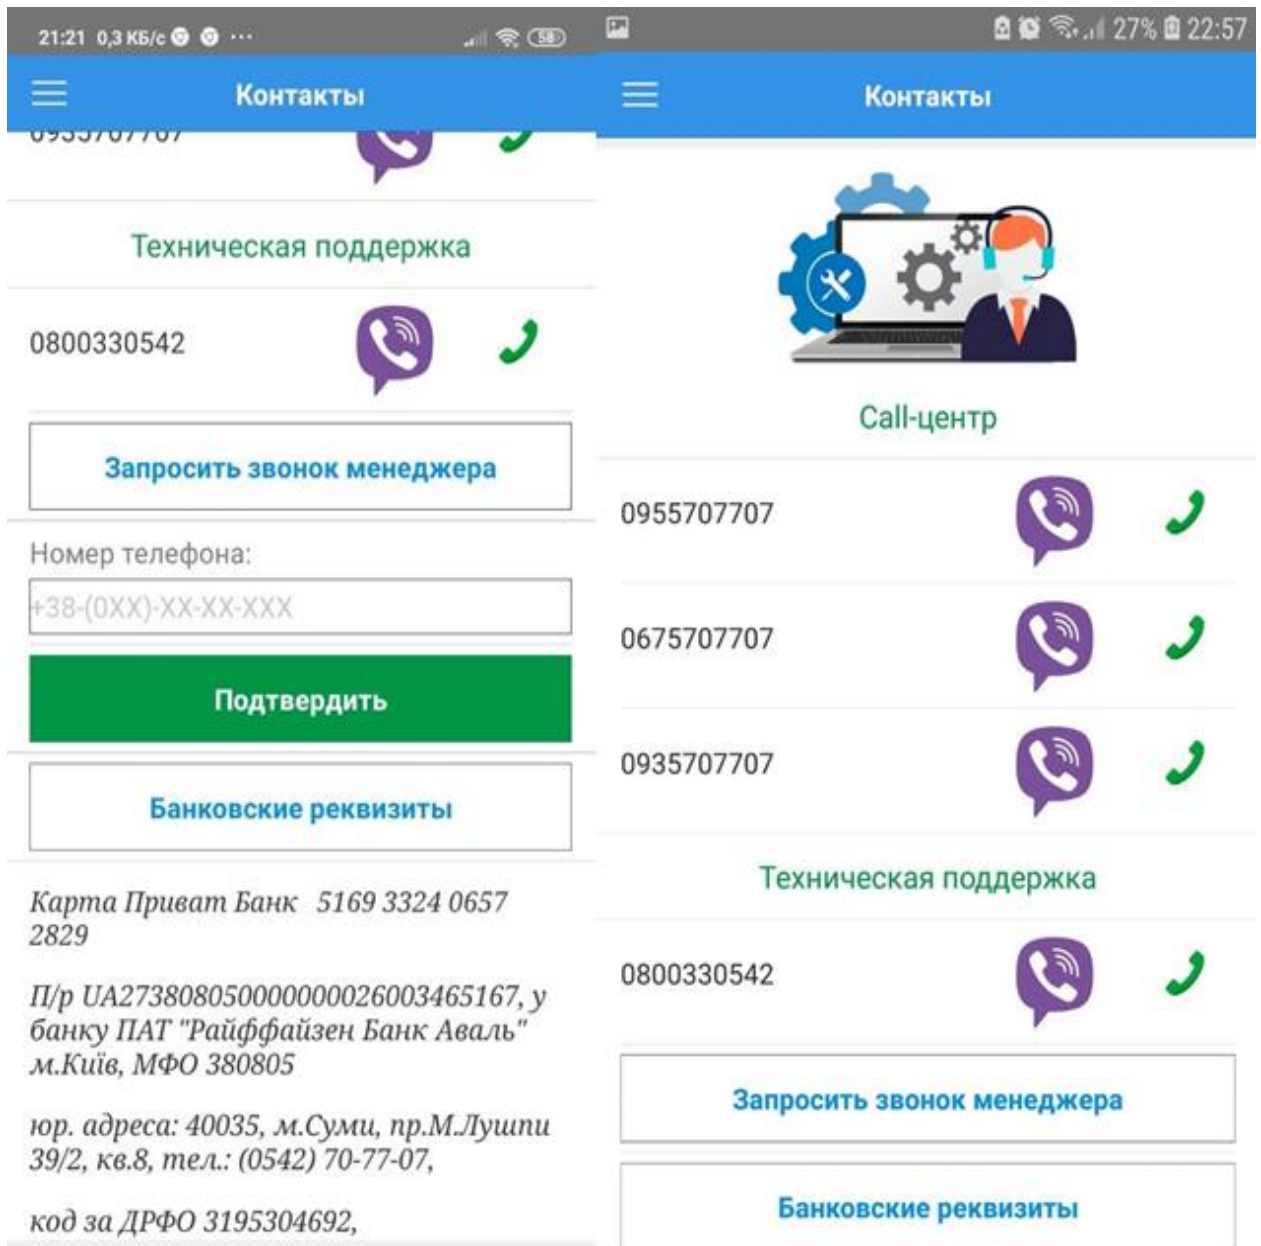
21:21 0,3 КБ/с ... 58

Контакты

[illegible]

Техническая поддержка

0800330542

Запросить звонок менеджера

Номер телефона:

+38-(0XX)-XX-XX-XXX

Подтвердить

Банковские реквизиты

Карта Приват Банк 5169 3324 0657 2829

П/р UA273808050000000026003465167, у банку ПАТ "Райффайзен Банк Аваль" м.Київ, МФО 380805

юр. адреса: 40035, м.Суми, пр.М.Лушпи 39/2, кв.8, тел.: (0542) 70-77-07,

код за ДРФО 3195304692,

27% 22:57

Контакты

Call-центр

0955707707

0675707707

0935707707

Техническая поддержка

0800330542

Запросить звонок менеджера

Банковские реквизиты